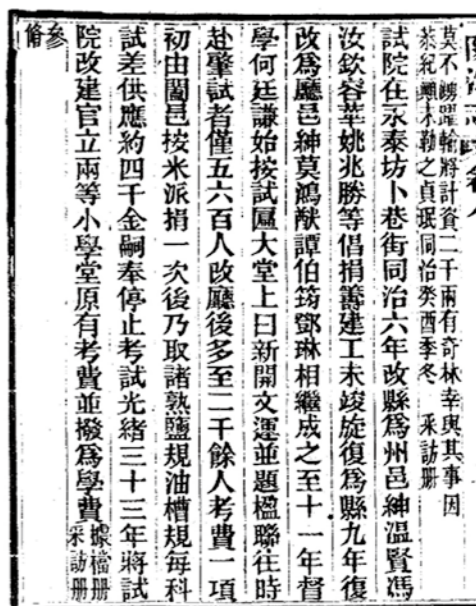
脩參 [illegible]

莫不踴躍輸將計貲二千兩有奇林幸輿其事因茲紀卿末勒之貞珉同治癸酉季冬 采訪冊

試院在永泰坊卜巷街同治六年改縣爲州邑紳溫賢馮汝欽蓉華姚兆勝等倡捐籌建工未竣旋復爲縣九年復改爲廳邑紳莫鴻猷譚伯筠鄧琳相繼成之至十一年督學何廷謙始按試屬大堂上曰新開文運並題楹聯往時赴舉試者僅五六百人改廳後多至二千餘人考費一項初由闔邑按米派捐一次後乃取諸熟鹽規油槽規每科試差供應約四千金嗣奉停止考試光緒三十三年將試院改建官立兩等小學堂原有考費並撥爲學費 據檔冊采訪冊